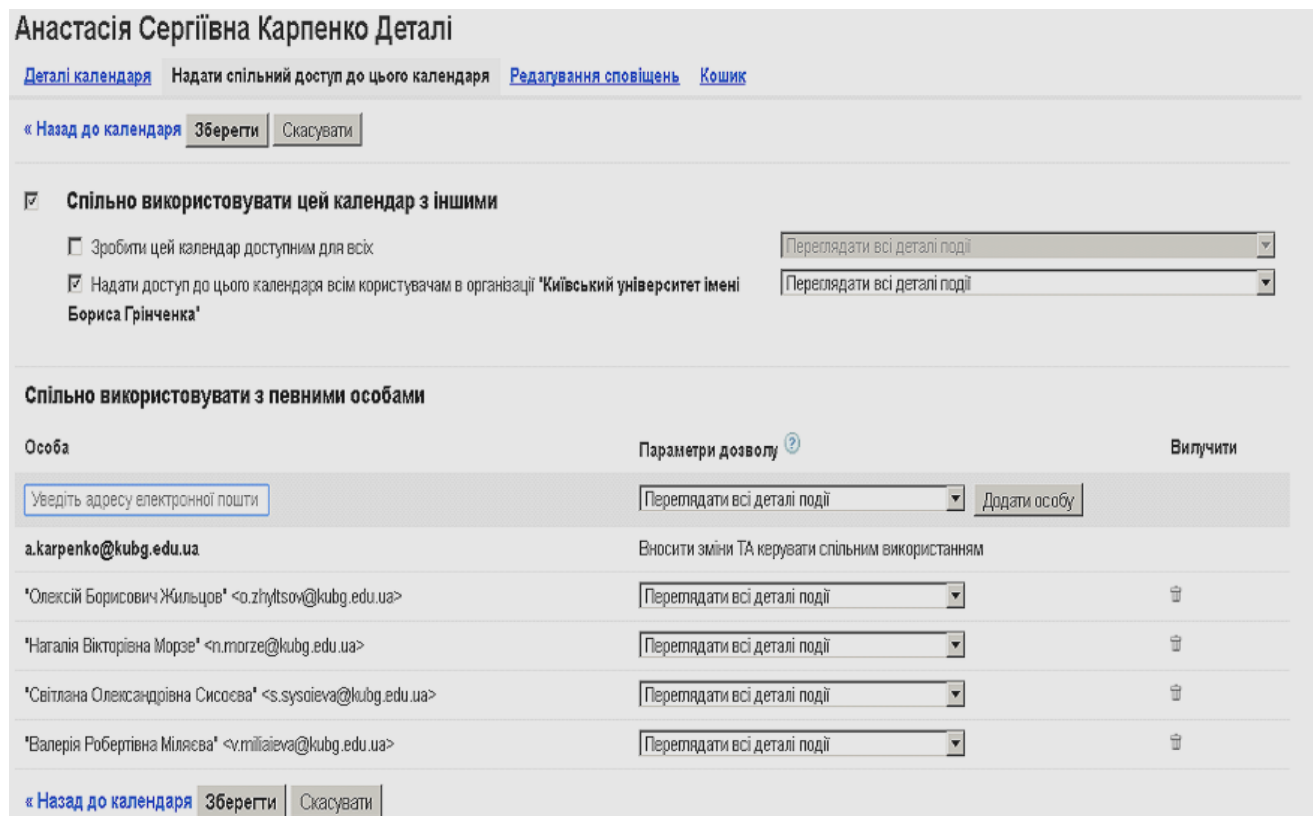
Анастасія Сергіївна Карпенко Деталі

Деталі календаря Надати спільний доступ до цього календаря Редагування сповіщень Кошик

« Назад до календаря Зберегти Скасувати

Спільно використовувати цей календар з іншими

Зробити цей календар доступним для всіх Переглядати всі деталі події

Надати доступ до цього календаря всім користувачам в організації 'Київський університет імені Бориса Грінченка' Переглядати всі деталі події

Спільно використовувати з певними особами

| Особа | Параметри дозволу | Вилучити |
|---|---|---|
| Уведіть адресу електронної пошти | Переглядати всі деталі події Додати особу | |
| a.karpenko@kubg.edu.ua | Вносити зміни ТА керувати спільним використанням | |
| "Олексій Борисович Жильцов" <o.zhyltsov@kubg.edu.ua> | Переглядати всі деталі події | |
| "Наталія Вікторівна Морзе" <n.morze@kubg.edu.ua> | Переглядати всі деталі події | |
| "Світлана Олександрівна Сисоєва" <s.sysoieva@kubg.edu.ua> | Переглядати всі деталі події | |
| "Валерія Робертівна Міляєва" <v.miliaieva@kubg.edu.ua> | Переглядати всі деталі події | |

« Назад до календаря Зберегти Скасувати